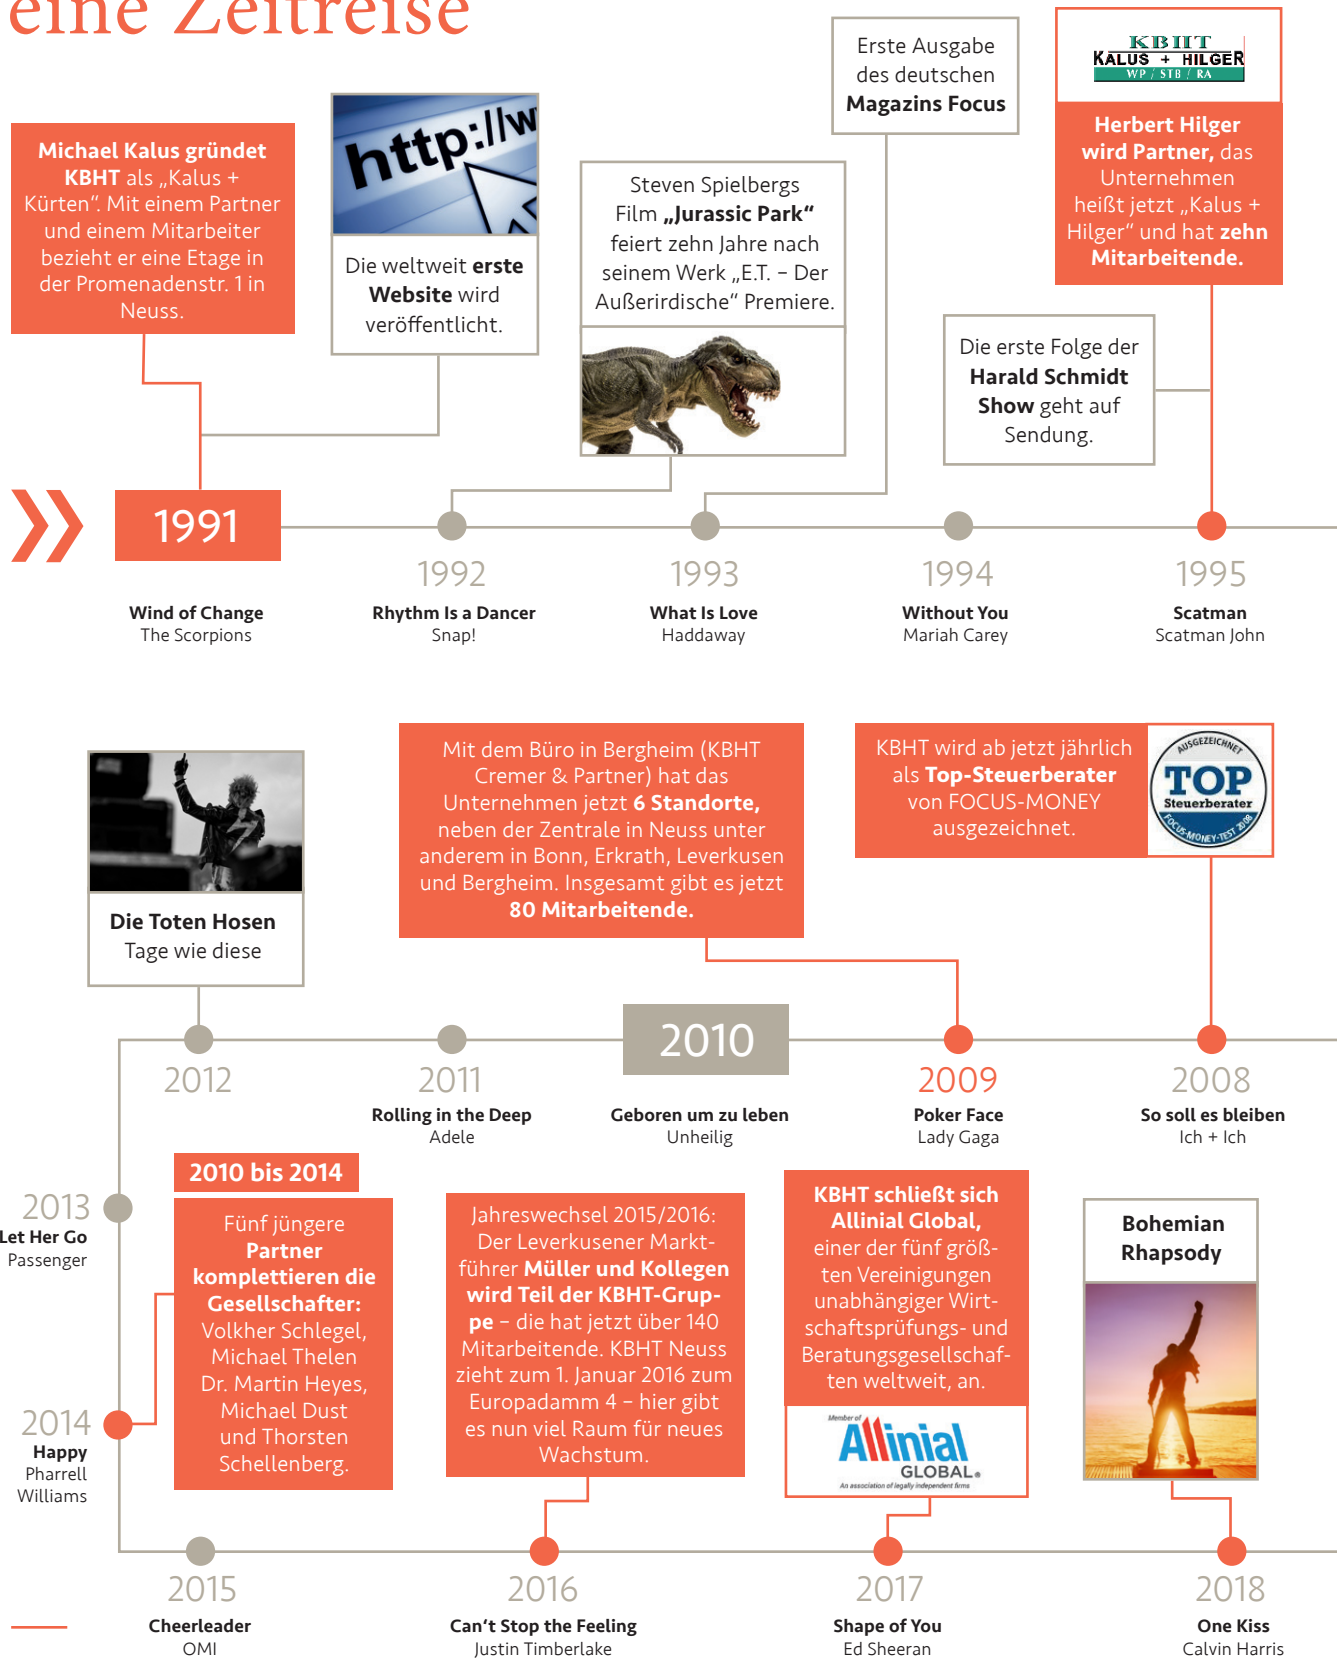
eine Zeitreise

Michael Kalus gründet KBHT als „Kalus + Kürten“. Mit einem Partner und einem Mitarbeiter bezieht er eine Etage in der Promenadenstr. 1 in Neuss.

http://w

Die weltweit erste Website wird veröffentlicht.

Steven Spielbergs Film „Jurassic Park“ feiert zehn Jahre nach seinem Werk „E.T. – Der Außerirdische“ Premiere.

Erste Ausgabe des deutschen Magazins Focus

KBHT KALUS + HILGER WP / STB / RA

Herbert Hilger wird Partner, das Unternehmen heißt jetzt „Kalus + Hilger“ und hat zehn Mitarbeitende.

Die erste Folge der Harald Schmidt Show geht auf Sendung.

1991
Wind of Change
The Scorpions

1992
Rhythm Is a Dancer
Snap!

1993
What Is Love
Haddaway

1994
Without You
Mariah Carey

1995
Scatman
Scatman John

Die Toten Hosen
Tage wie diese

Mit dem Büro in Bergheim (KBHT Cremer & Partner) hat das Unternehmen jetzt 6 Standorte, neben der Zentrale in Neuss unter anderem in Bonn, Erkrath, Leverkusen und Bergheim. Insgesamt gibt es jetzt 80 Mitarbeitende.

KBHT wird ab jetzt jährlich als Top-Steuerberater von FOCUS-MONEY ausgezeichnet.

AUSGEZEICHNET TOP Steuerberater FOCUS-MONEY-TEST 2018

2012

2011
Rolling in the Deep
Adele

2010
Geboren um zu leben
Unheilig

2009
Poker Face
Lady Gaga

2008
So soll es bleiben
Ich + Ich

2013
Let Her Go
Passenger

2014
Happy
Pharrell Williams

2010 bis 2014

Fünf jüngere Partner komplettieren die Gesellschafter: Volkher Schlegel, Michael Thelen Dr. Martin Heyes, Michael Dust und Thorsten Schellenberg.

Jahreswechsel 2015/2016: Der Leverkusener Marktführer Müller und Kollegen wird Teil der KBHT-Gruppe – die hat jetzt über 140 Mitarbeitende. KBHT Neuss zieht zum 1. Januar 2016 zum Europadamm 4 – hier gibt es nun viel Raum für neues Wachstum.

KBHT schließt sich Allinial Global, einer der fünf größten Vereinigungen unabhängiger Wirtschaftsprüfungs- und Beratungsgesellschaften weltweit, an.

Member of Allinial GLOBAL. An association of legally independent firms

Bohemian Rhapsody

2015
Cheerleader
OMI

2016
Can’t Stop the Feeling
Justin Timberlake

2017
Shape of You
Ed Sheeran

2018
One Kiss
Calvin Harris